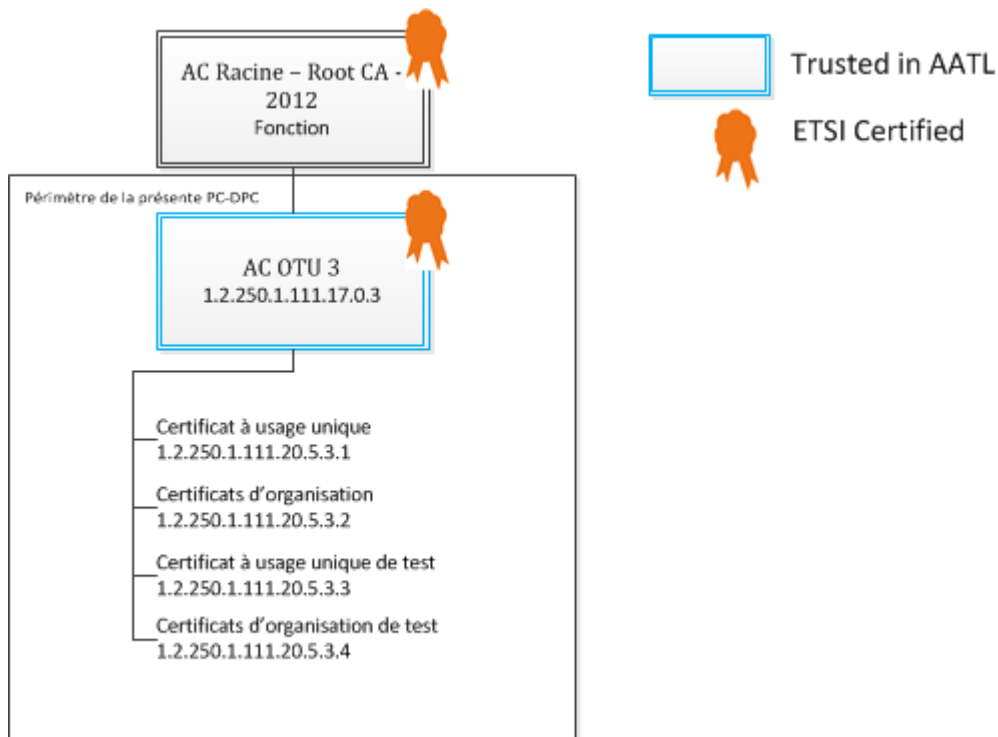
AC Racine – Root CA - 2012
Fonction

Trusted in AATL

ETSI Certified

Périmètre de la présente PC-DPC

AC OTU 3
1.2.250.1.111.17.0.3

Certificat à usage unique
1.2.250.1.111.20.5.3.1

Certificats d'organisation
1.2.250.1.111.20.5.3.2

Certificat à usage unique de test
1.2.250.1.111.20.5.3.3

Certificats d'organisation de test
1.2.250.1.111.20.5.3.4